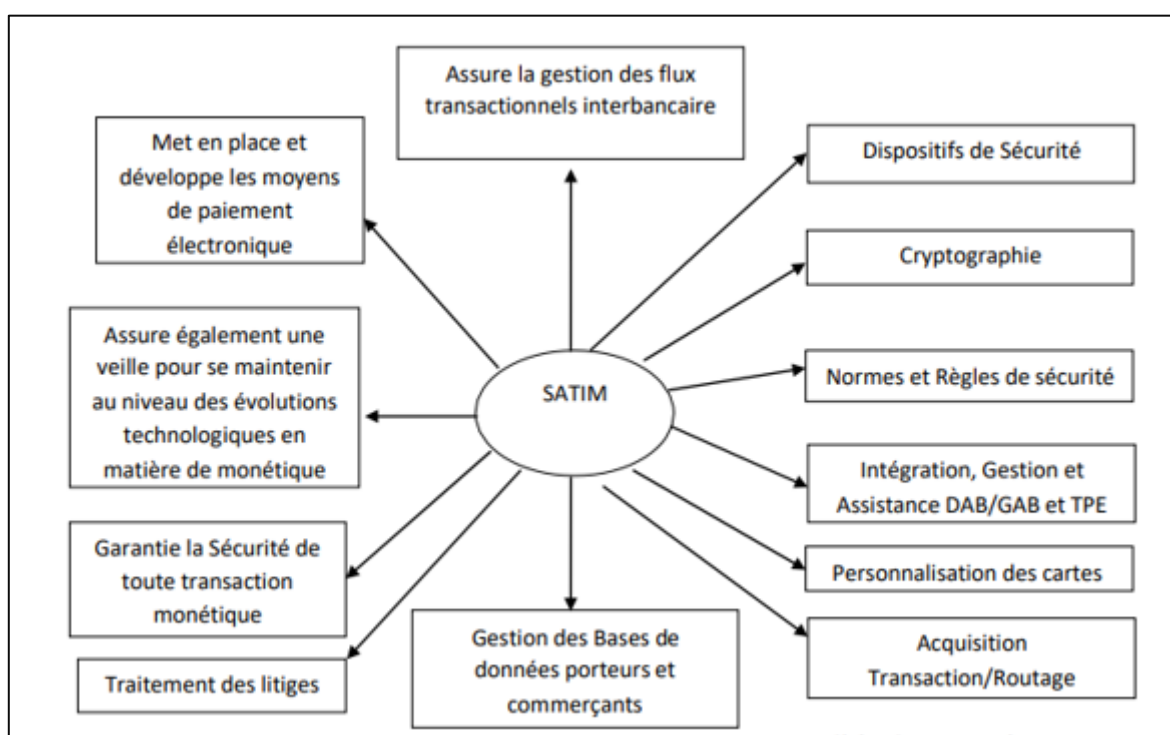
Assure la gestion des flux transactionnels interbancaire

Met en place et développe les moyens de paiement électronique

Dispositifs de Sécurité

Cryptographie

Assure également une veille pour se maintenir au niveau des évolutions technologiques en matière de monétique

SATIM

Normes et Règles de sécurité

Intégration, Gestion et Assistance DAB/GAB et TPE

Garantie la Sécurité de toute transaction monétique

Personnalisation des cartes

Gestion des Bases de données porteurs et commerçants

Acquisition Transaction/Routage

Traitement des litiges